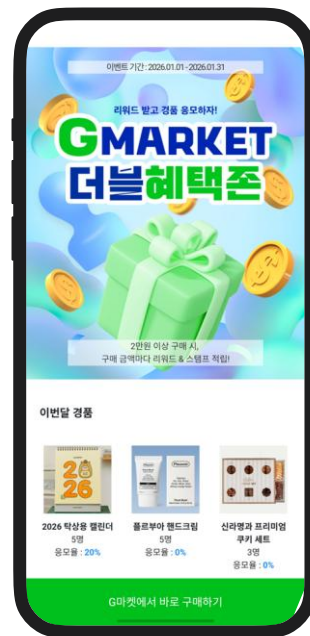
이벤트 기간 : 2026.01.01 - 2026.01.31

리워드 받고 경품 응모하자!

GMARKET
더블혜택존

2만원 이상 구매 시,
구매 금액마다 리워드 & 스탬프 적립!

이번달 경품

2026

2026 탁상용 캘린더
5명
응모율 : 20%

플르부아 핸드크림
5명
응모율 : 0%

신라명과 프리미엄 쿠키 세트
3명
응모율 : 0%

G마켓에서 바로 구매하기